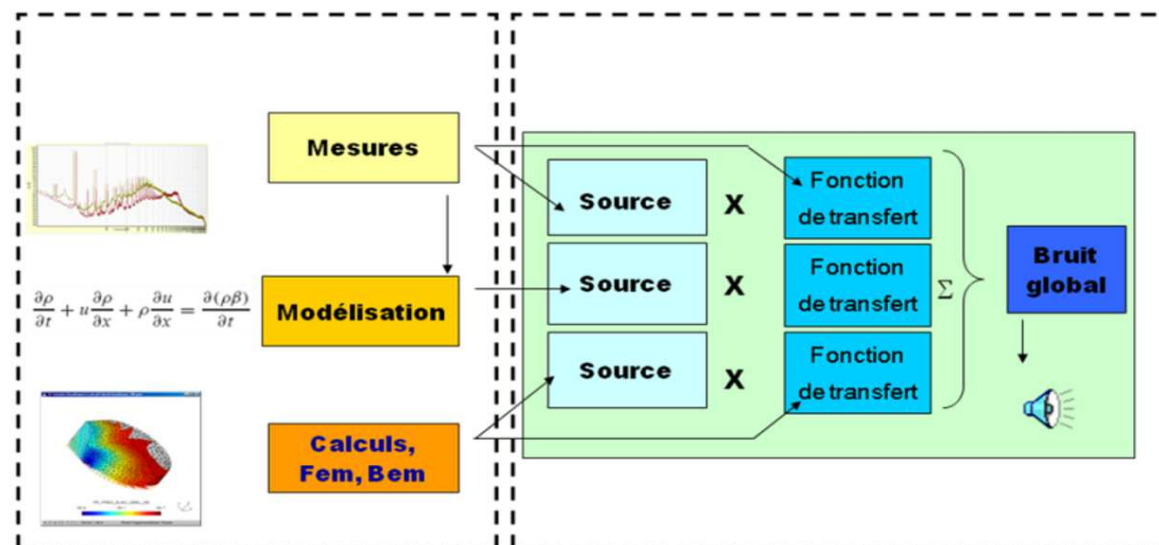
Mesures

$\frac{\partial \rho}{\partial t} + u\frac{\partial \rho}{\partial x} + \rho\frac{\partial u}{\partial x} = \frac{\partial(\rho\beta)}{\partial t}$

Modélisation

Calculs, Fem, Bem

Source X Fonction de transfert

Source X Fonction de transfert

Source X Fonction de transfert

$\Sigma$

Bruit global